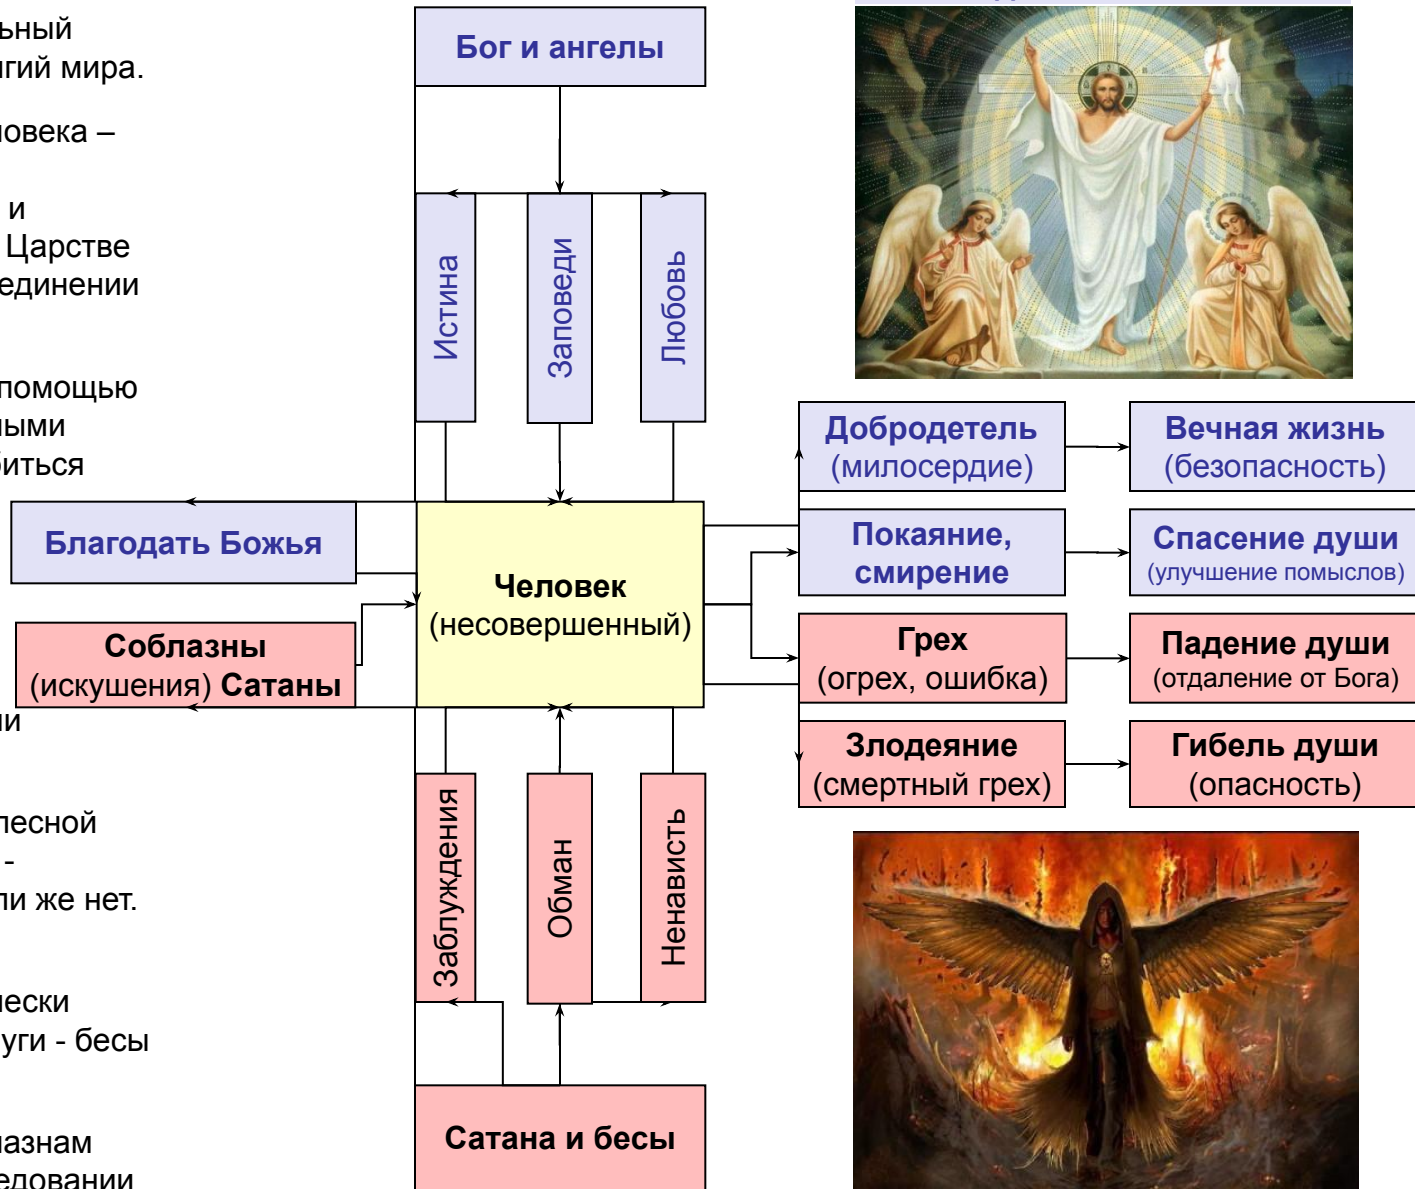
ьный
гий мира.

ювека –

и
Царстве
единении

помощью
ыми
иться

ии

лесной
-
ли же нет.

ески
уги - бесы

азнам
едовании

Бог и ангелы

Истина

Заповеди

Любовь

Благодать Божья

Человек
(несовершенный)

Соблазны
(искушения) Сатаны

Добродетель
(милосердие)

Вечная жизнь
(безопасность)

Покаяние,
смирение

Спасение души
(улучшение помыслов)

Грех
(огрех, ошибка)

Падение души
(отдаление от Бога)

Злодеяние
(смертный грех)

Гибель души
(опасность)

Заблуждения

Обман

Ненависть

Сатана и бесы